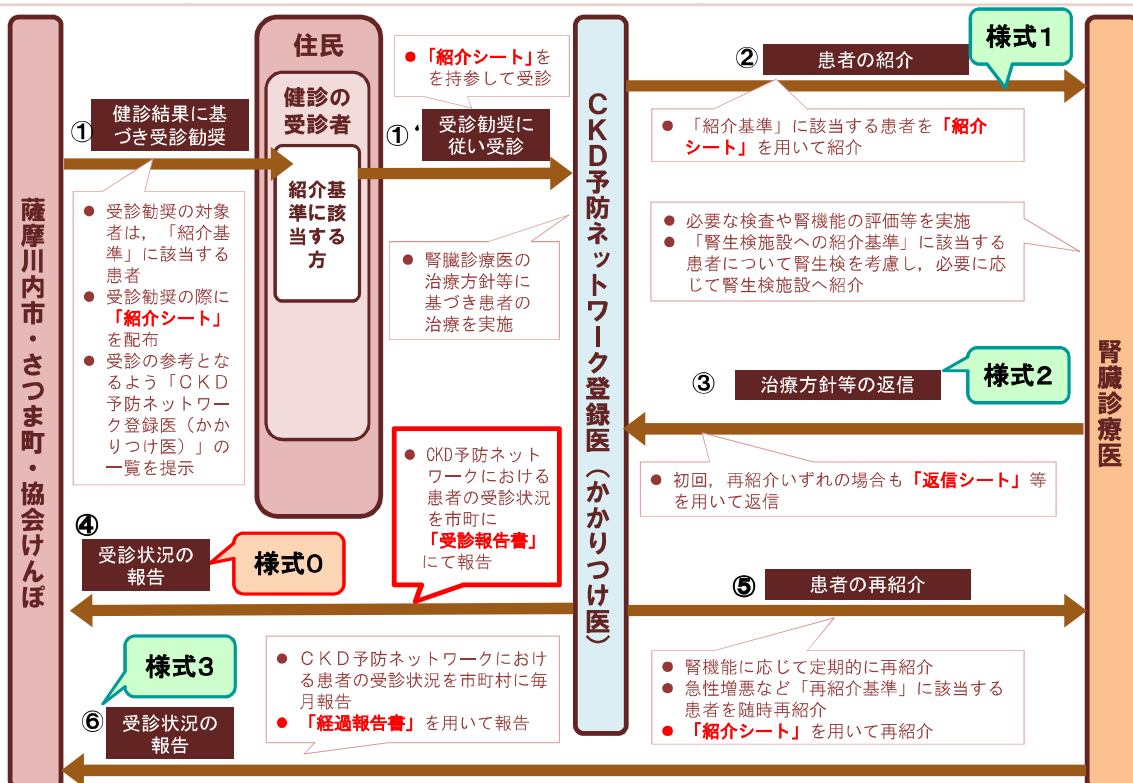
薩摩川内市・さつま町・協会けんぽ

住民

健診の受診者

紹介基準に該当する方

① 健診結果に基づき受診勧奨

● 受診勧奨の対象者は，「紹介基準」に該当する患者
● 受診勧奨の際に「紹介シート」を配布
● 受診の参考となるよう「ＣＫＤ予防ネットワーク登録医（かかりつけ医）」の一覧を提示

● 「紹介シート」をを持参して受診

①' 受診勧奨に従い受診

● 腎臓診療医の治療方針等に基づき患者の治療を実施

ＣＫＤ予防ネットワーク登録医（かかりつけ医）

② 患者の紹介

様式１

● 「紹介基準」に該当する患者を「紹介シート」を用いて紹介

● 必要な検査や腎機能の評価等を実施
● 「腎生検施設への紹介基準」に該当する患者について腎生検を考慮し，必要に応じて腎生検施設へ紹介

腎臓診療医

③ 治療方針等の返信

様式２

● 初回，再紹介いずれの場合も「返信シート」等を用いて返信

④ 受診状況の報告

様式０

● CKD予防ネットワークにおける患者の受診状況を市町に「受診報告書」にて報告

⑤ 患者の再紹介

● 腎機能に応じて定期的に再紹介
● 急性増悪など「再紹介基準」に該当する患者を随時再紹介
● 「紹介シート」を用いて再紹介

様式３

⑥ 受診状況の報告

● ＣＫＤ予防ネットワークにおける患者の受診状況を市町村に毎月報告
● 「経過報告書」を用いて報告